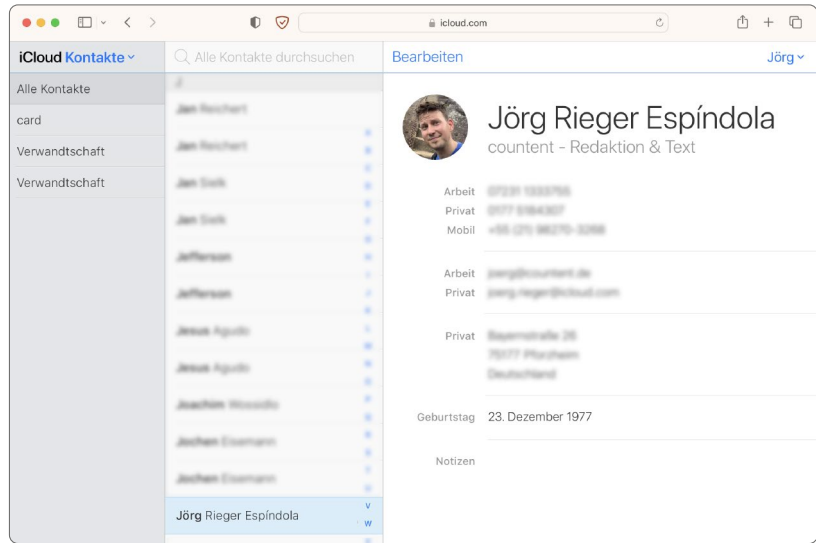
icloud.com

iCloud Kontakte

Alle Kontakte
card
Verwandtschaft
Verwandtschaft

Alle Kontakte durchsuchen

J
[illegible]
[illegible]
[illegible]
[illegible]
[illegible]
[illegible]
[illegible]
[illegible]
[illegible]
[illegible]
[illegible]
Jörg Rieger Espíndola

V
W

Bearbeiten
Jörg

Jörg Rieger Espíndola
countent - Redaktion & Text

Arbeit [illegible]
Privat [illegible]
Mobil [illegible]

Arbeit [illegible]
Privat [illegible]

Privat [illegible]

Geburtstag 23. Dezember 1977

Notizen